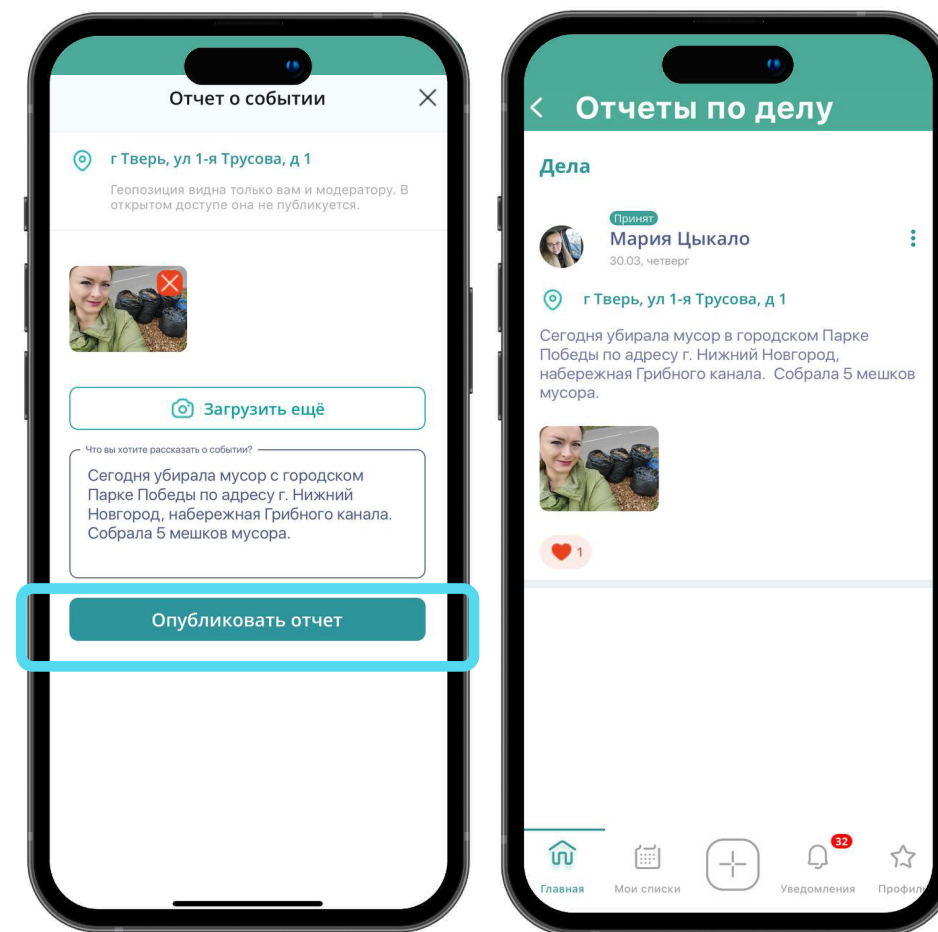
Отчет о событии

г Тверь, ул 1-я Трусова, д 1

Геопозиция видна только вам и модератору. В открытом доступе она не публикуется.

Загрузить ещё

Что вы хотите рассказать о событии?

Сегодня убирала мусор с городском Парке Победы по адресу г. Нижний Новгород, набережная Грибного канала. Собрала 5 мешков мусора.

Опубликовать отчет

Отчеты по делу

Дела

Принят

Мария Цыкало

30.03, четверг

г Тверь, ул 1-я Трусова, д 1

Сегодня убирала мусор в городском Парке Победы по адресу г. Нижний Новгород, набережная Грибного канала. Собрала 5 мешков мусора.

1

Главная

Мои списки

32

Уведомления

Профил